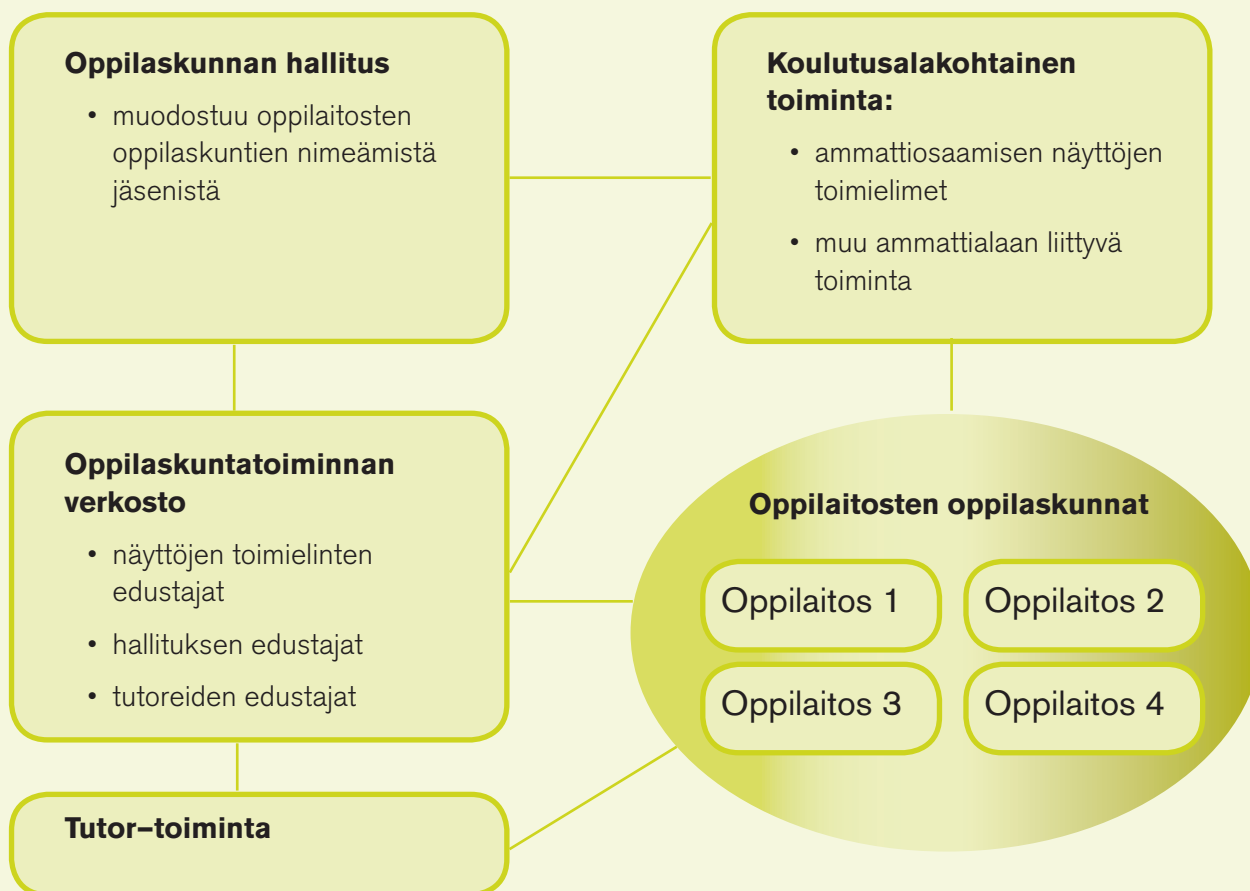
**Oppilaskunnan hallitus**

- muodostuu oppilaitosten oppilaskuntien nimeämistä jäsenistä

**Koulutusalakohtainen toiminta:**

- ammattiosaamisen näyttöjen toimielimet
- muu ammattialaan liittyvä toiminta

**Oppilaskuntatoiminnan verkosto**

- näyttöjen toimielinten edustajat
- hallituksen edustajat
- tutoreiden edustajat

**Oppilaitosten oppilaskunnat**

Oppilaitos 1

Oppilaitos 2

Oppilaitos 3

Oppilaitos 4

**Tutor–toiminta**